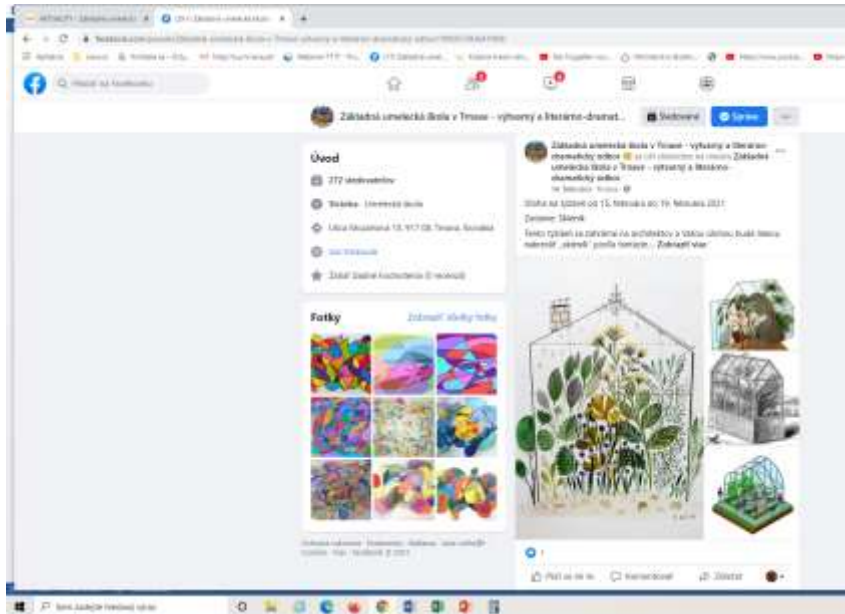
Základná umelecká škola v Trnave - výtvarný a literárno-dramat...

Sledované

Správa

Úvod

272 sledovateľov

Stránka · Umelecká škola

Ulica Mozartova 10, 917 08 Trnava, Slovakia

Zobraziť žiadne hodnotenia (0 recenzií)

Fotky

Zobraziť všetky fotky

Základná umelecká škola v Trnave - výtvarný a literárno-dramatický odbor je s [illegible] Základná umelecká škola v Trnave - výtvarný a literárno-dramatický odbor.

Úloha na týždeň od 15. februára do 19. februára 2021

Zadanie: Skleník

Tento týždeň sa zahráme na architektov a hlavou ulicou budú témou nekresliť „skleník" podľa inšpirácie... Zobraziť viac

Páči sa mi to

Komentovať

Zdieľať

Sem zadajte hľadaný výraz